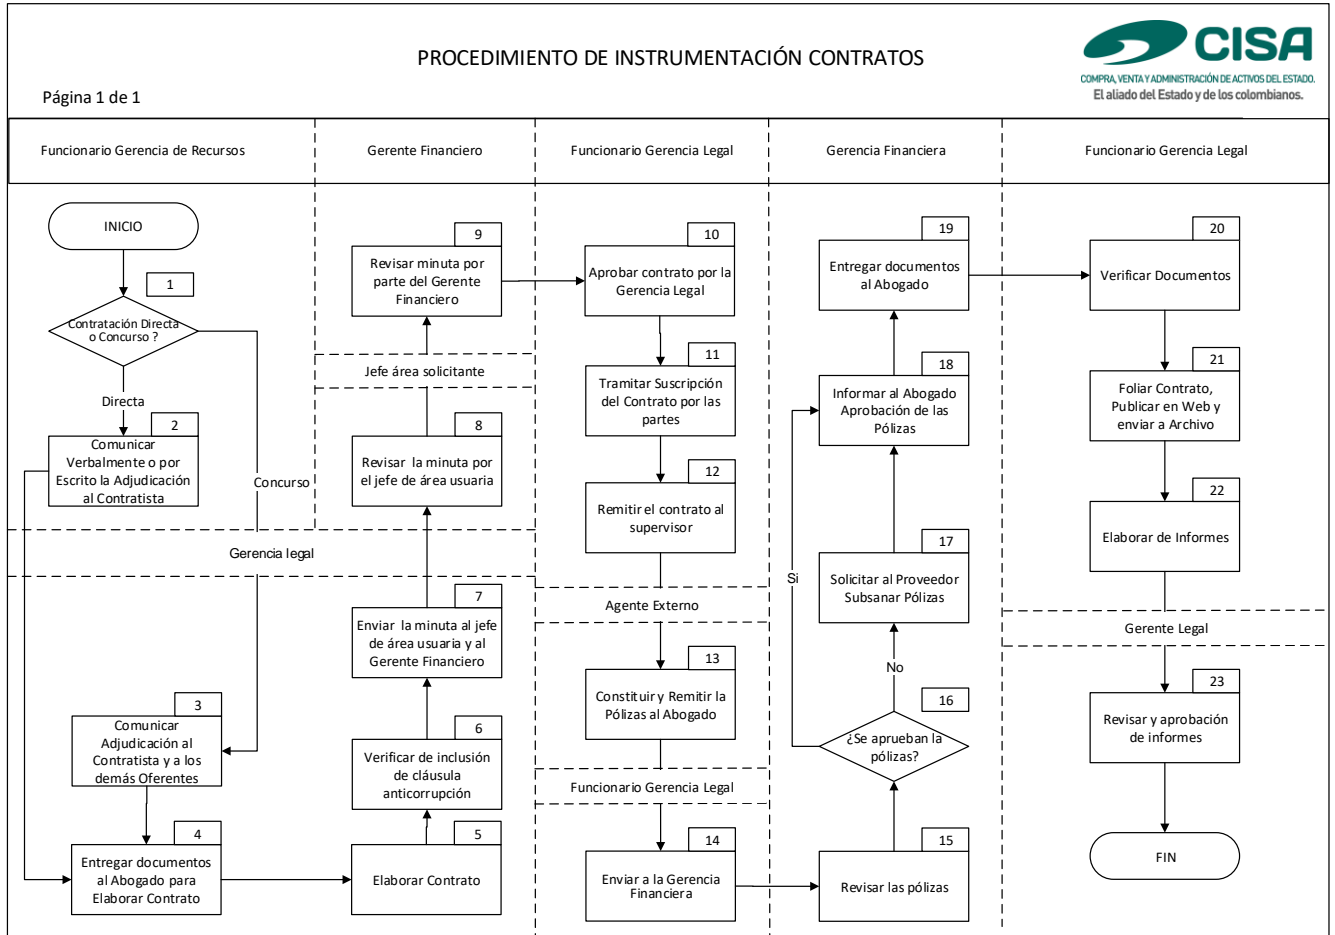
PROCEDIMIENTO DE INSTRUMENTACIÓN CONTRATOS

CISA
COMPRA, VENTA Y ADMINISTRACIÓN DE ACTIVOS DEL ESTADO.
El aliado del Estado y de los colombianos.

Página 1 de 1

Funcionario Gerencia de Recursos

Gerente Financiero

Funcionario Gerencia Legal

Gerencia Financiera

Funcionario Gerencia Legal

INICIO

1

Contratación Directa o Concurso ?

Directa

2

Comunicar Verbalmente o por Escrito la Adjudicación al Contratista

Concurso

Gerencia legal

3

Comunicar Adjudicación al Contratista y a los demás Oferentes

4

Entregar documentos al Abogado para Elaborar Contrato

5

Elaborar Contrato

6

Verificar de inclusión de cláusula anticorrupción

7

Enviar la minuta al jefe de área usuaria y al Gerente Financiero

8

Revisar la minuta por el jefe de área usuaria

Jefe área solicitante

9

Revisar minuta por parte del Gerente Financiero

10

Aprobar contrato por la Gerencia Legal

11

Tramitar Suscripción del Contrato por las partes

12

Remitir el contrato al supervisor

Agente Externo

13

Constituir y Remitir la Pólizas al Abogado

Funcionario Gerencia Legal

14

Enviar a la Gerencia Financiera

15

Revisar las pólizas

16

¿Se aprueban la pólizas?

No

Si

17

Solicitar al Proveedor Subsanar Pólizas

18

Informar al Abogado Aprobación de las Pólizas

19

Entregar documentos al Abogado

20

Verificar Documentos

21

Foliar Contrato, Publicar en Web y enviar a Archivo

22

Elaborar de Informes

Gerente Legal

23

Revisar y aprobación de informes

FIN